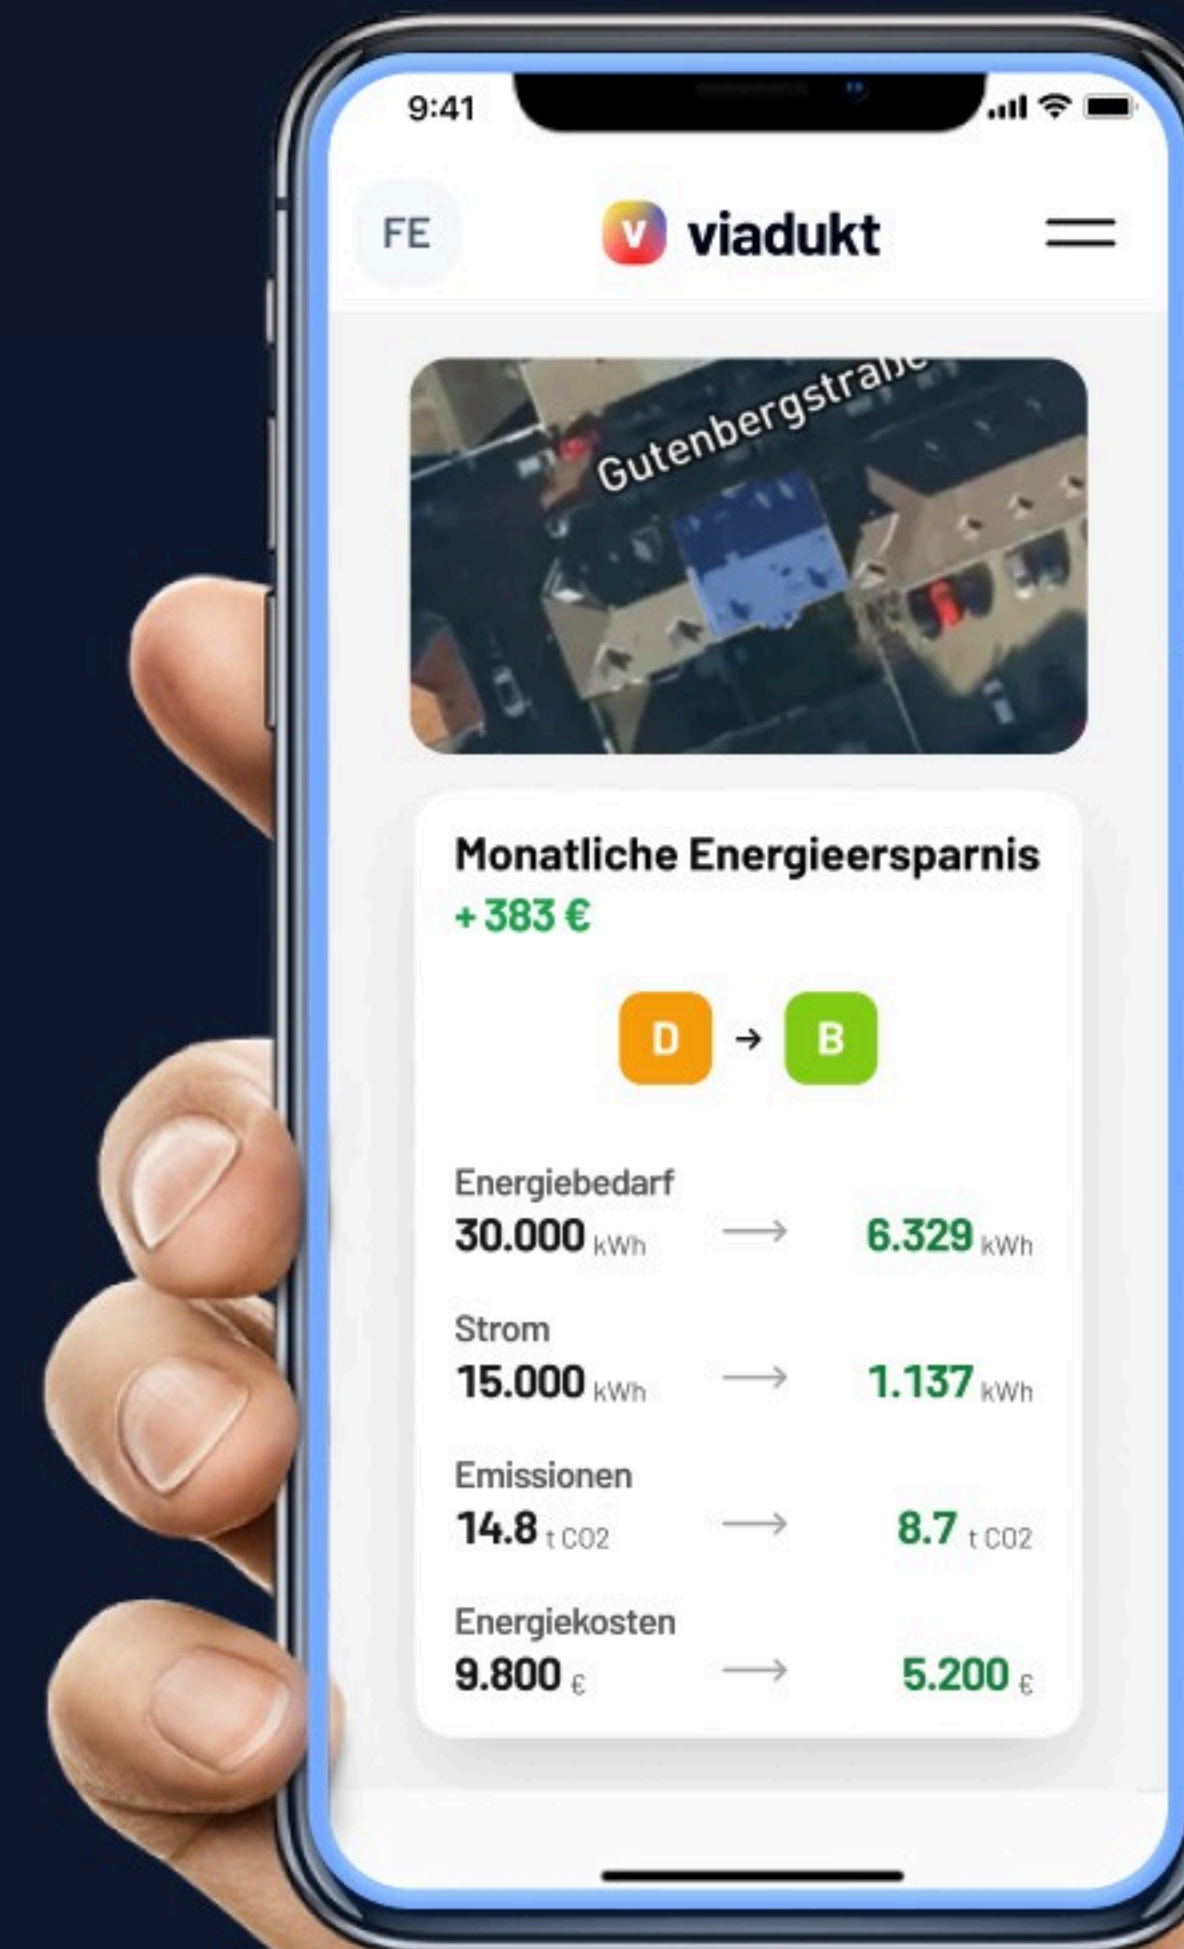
9:41

FE

v viadukt

Gutenbergstraße

Monatliche Energieersparnis
+ 383 €

D → B

Energiebedarf
30.000 kWh → 6.329 kWh

Strom
15.000 kWh → 1.137 kWh

Emissionen
14.8 t CO2 → 8.7 t CO2

Energiekosten
9.800 € → 5.200 €